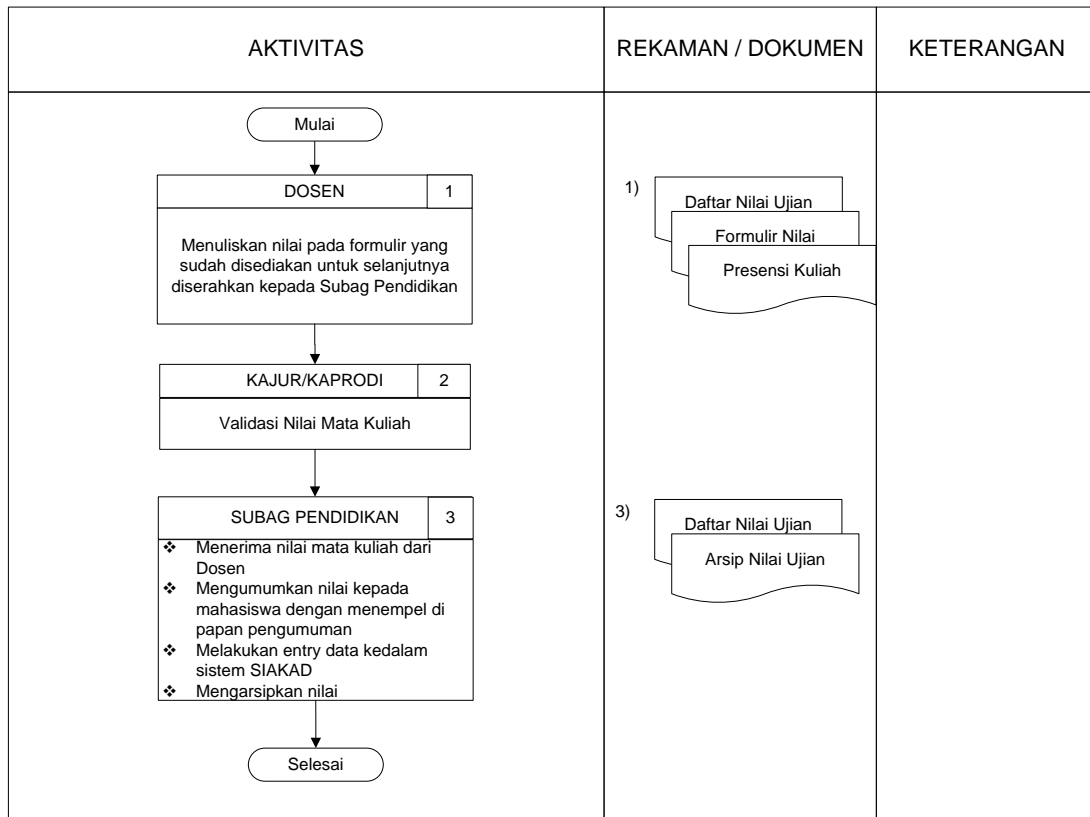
| AKTIVITAS | REKAMAN / DOKUMEN | KETERANGAN |
|---|---|---|
| Mulai<br>DOSEN 1<br>Menuliskan nilai pada formulir yang sudah disediakan untuk selanjutnya diserahkan kepada Subag Pendidikan<br>KAJUR/KAPRODI 2<br>Validasi Nilai Mata Kuliah<br>SUBAG PENDIDIKAN 3<br>❖ Menerima nilai mata kuliah dari Dosen<br>❖ Mengumumkan nilai kepada mahasiswa dengan menempel di papan pengumuman<br>❖ Melakukan entry data kedalam sistem SIAKAD<br>❖ Mengarsipkan nilai<br>Selesai | 1) Daftar Nilai Ujian<br>Formulir Nilai<br>Presensi Kuliah<br>3) Daftar Nilai Ujian<br>Arsip Nilai Ujian | |